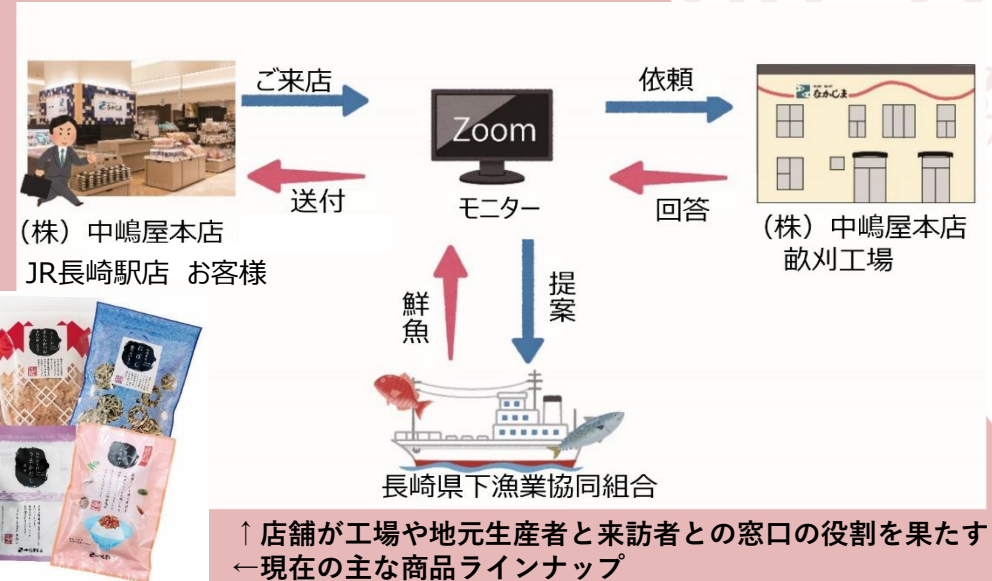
ご来店

送付

（株）中嶋屋本店
JR長崎駅店 お客様

Zoom

モニター

依頼

回答

なかじま

（株）中嶋屋本店
畝刈工場

鮮魚

提案

長崎県下漁業協同組合

↑店舗が工場や地元生産者と来訪者との窓口の役割を果たす
←現在の主な商品ラインナップ